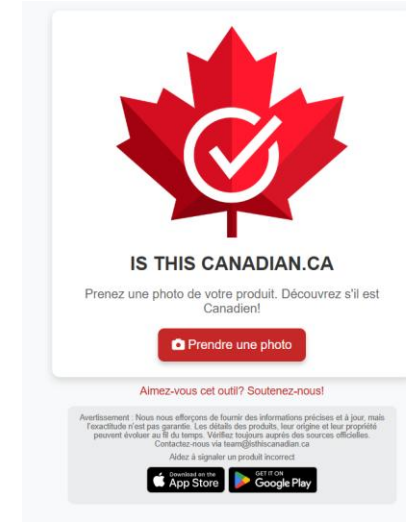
IS THIS CANADIAN.CA

Prenez une photo de votre produit. Découvrez s'il est Canadien!

Prendre une photo

Aimez-vous cet outil? Soutenez-nous!

Avertissement : Nous nous efforçons de fournir des informations précises et à jour, mais l'exactitude n'est pas garantie. Les détails des produits, leur origine et leur propriété peuvent évoluer au fil du temps. Vérifiez toujours auprès des sources officielles. Contactez-nous via team@isthiscanadian.ca

Aidez à signaler un produit incorrect

Download on the App Store

GET IT ON Google Play